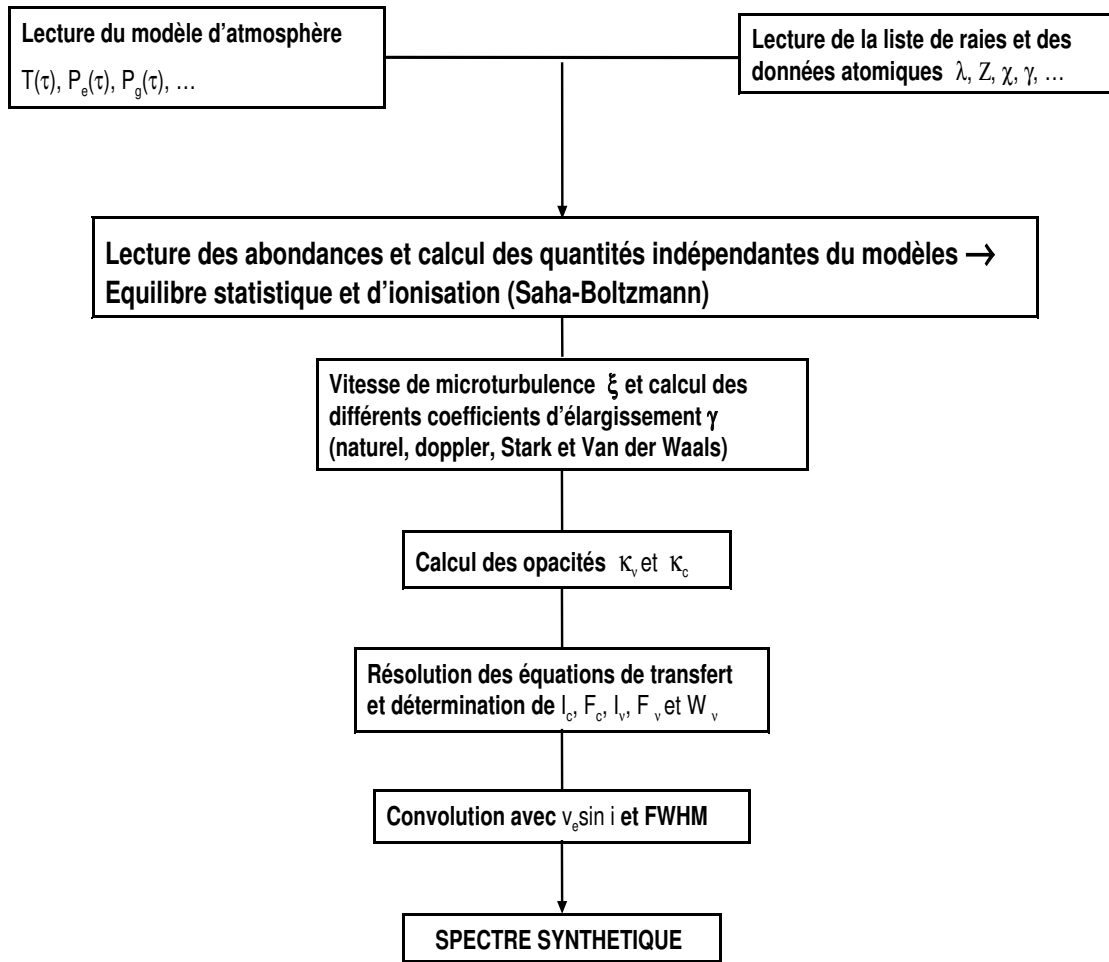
Lecture du modèle d'atmosphère
$T(\tau)$, $P_e(\tau)$, $P_g(\tau)$, ...

Lecture de la liste de raies et des données atomiques $\lambda$, $Z$, $\chi$, $\gamma$, ...

Lecture des abondances et calcul des quantités indépendantes du modèles $\rightarrow$ Equilibre statistique et d'ionisation (Saha-Boltzmann)

Vitesse de microturbulence $\xi$ et calcul des différents coefficients d'élargissement $\gamma$ (naturel, doppler, Stark et Van der Waals)

Calcul des opacités $\kappa_\nu$ et $\kappa_c$

Résolution des équations de transfert et détermination de $I_c$, $F_c$, $I_\nu$, $F_\nu$ et $W_\nu$

Convolution avec $v_e \sin i$ et FWHM

SPECTRE SYNTHETIQUE